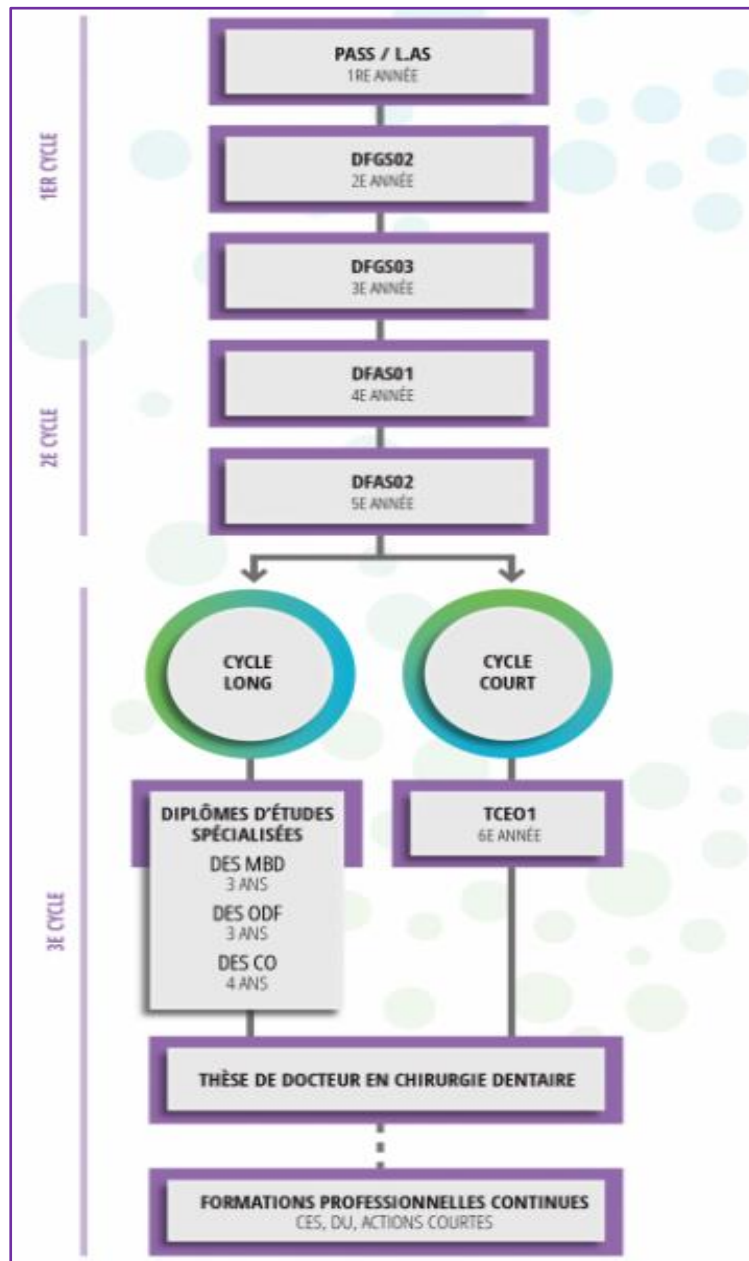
1ER CYCLE

PASS / L.AS
1RE ANNÉE

DFGS02
2E ANNÉE

DFGS03
3E ANNÉE

2E CYCLE

DFAS01
4E ANNÉE

DFAS02
5E ANNÉE

3E CYCLE

CYCLE LONG

CYCLE COURT

DIPLÔMES D'ÉTUDES SPÉCIALISÉES
DES MBD
3 ANS
DES ODF
3 ANS
DES CO
4 ANS

TCEO1
6E ANNÉE

THÈSE DE DOCTEUR EN CHIRURGIE DENTAIRE

FORMATIONS PROFESSIONNELLES CONTINUES
CES, DU, ACTIONS COURTES